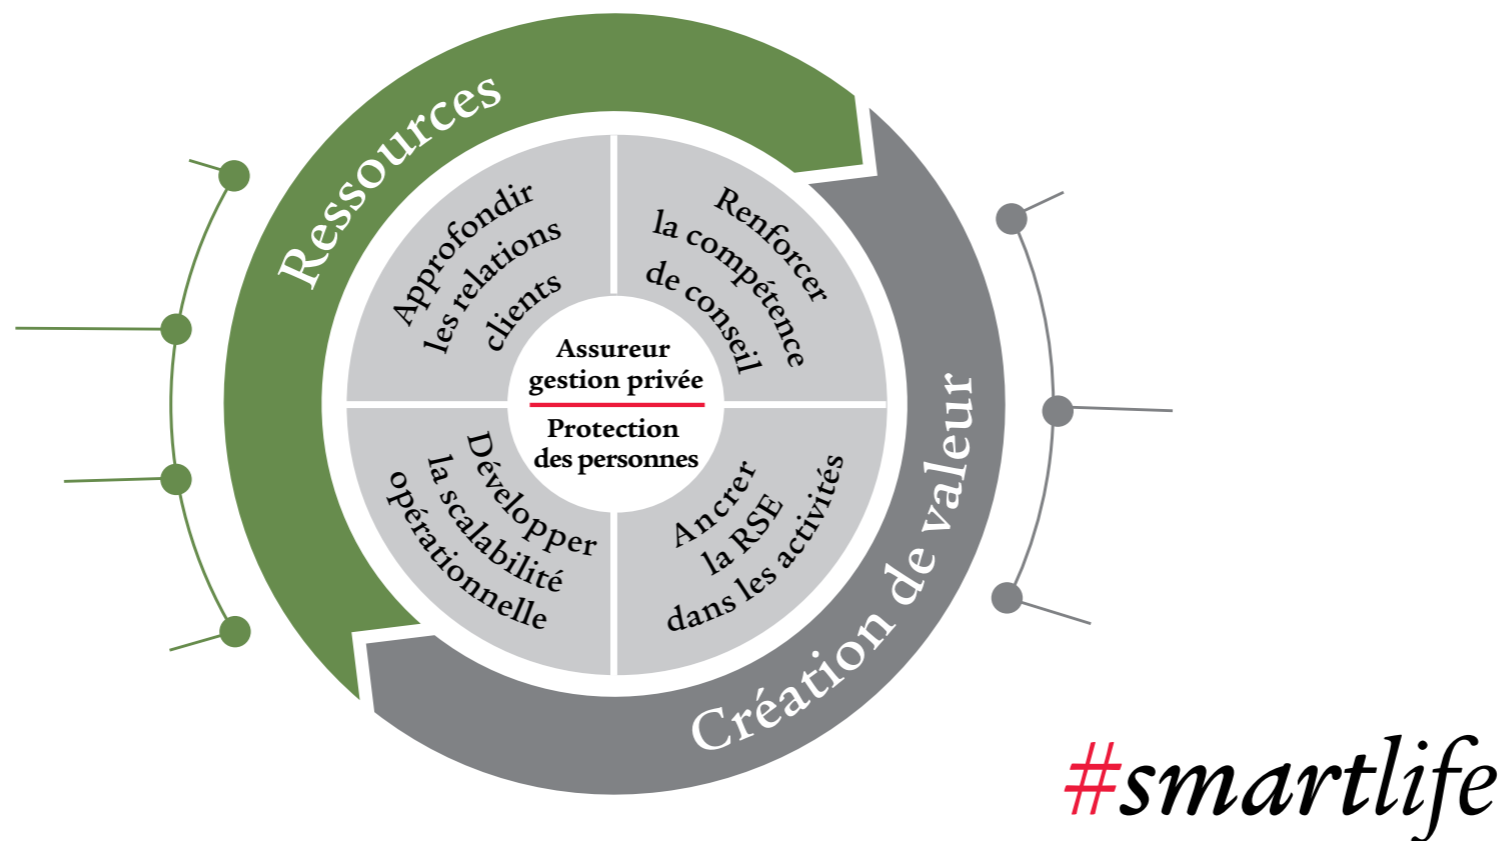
Ressources

Approfondir les relations clients

Renforcer la compétence de conseil

Assureur gestion privée

Protection des personnes

Développer la scalabilité opérationnelle

Ancrer la RSE dans les activités

Création de valeur

#smartlife